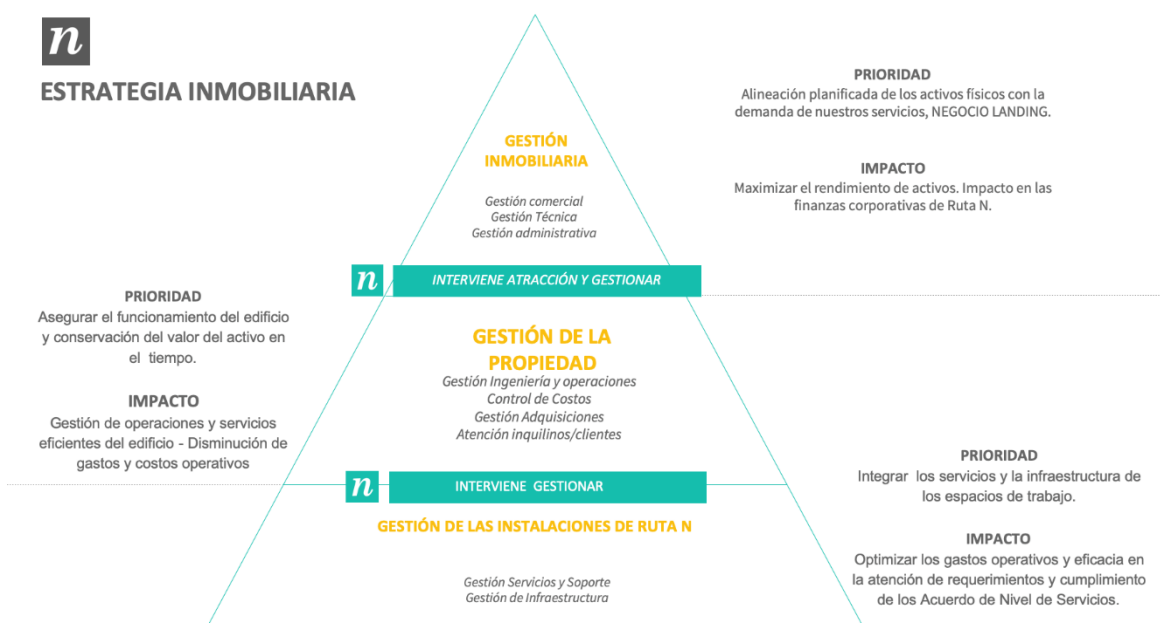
n

ESTRATEGIA INMOBILIARIA

GESTIÓN INMOBILIARIA

Gestión comercial
Gestión Técnica
Gestión administrativa

PRIORIDAD
Alineación planificada de los activos físicos con la demanda de nuestros servicios, NEGOCIO LANDING.

IMPACTO
Maximizar el rendimiento de activos. Impacto en las finanzas corporativas de Ruta N.

n INTERVIENE ATRACCIÓN Y GESTIONAR

PRIORIDAD
Asegurar el funcionamiento del edificio y conservación del valor del activo en el tiempo.

IMPACTO
Gestión de operaciones y servicios eficientes del edificio - Disminución de gastos y costos operativos

GESTIÓN DE LA PROPIEDAD
Gestión Ingeniería y operaciones
Control de Costos
Gestión Adquisiciones
Atención inquilinos/clientes

n INTERVIENE GESTIONAR

GESTIÓN DE LAS INSTALACIONES DE RUTA N

Gestión Servicios y Soporte
Gestión de Infraestructura

PRIORIDAD
Integrar los servicios y la infraestructura de los espacios de trabajo.

IMPACTO
Optimizar los gastos operativos y eficacia en la atención de requerimientos y cumplimiento de los Acuerdo de Nivel de Servicios.